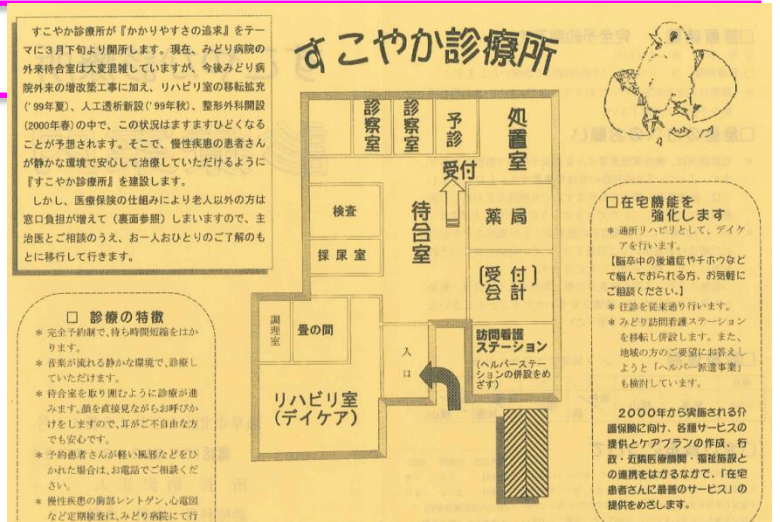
すこやか診療所が『かかりやすさの追求』をテーマに３月下旬より開所します。現在、みどり病院の外来待合室は大変混雑していますが、今後みどり病院外来の増改築工事に加え、リハビリ室の移転拡充（'99年夏）、人工透析新設（'99年秋）、整形外科開設（2000年春）の中で、この状況はますますひどくなることが予想されます。そこで、慢性疾患の患者さんが静かな環境で安心して治療していただけるように『すこやか診療所』を建設します。

しかし、医療保険の仕組みにより老人以外の方は窓口負担が増えて（裏面参照）しまいますので、主治医とご相談のうえ、お一人おひとりのご了解のもとに移行して行きます。

すこやか診療所

診察室

診察室

予診

処置室

受付

待合室

検査

薬局

採尿室

受付 会計

調理室

畳の間

訪問看護ステーション

（ヘルパーステーションの併設をめざす）

入口

リハビリ室（デイケア）

□ 診療の特徴

＊ 完全予約制で、待ち時間短縮をはかります。

＊ 音楽が流れる静かな環境で、診療していただけます。

＊ 待合室を取り囲むように診察室が進みます。顔を直接見ながらお呼びかけをしますので、耳がご不自由な方でも安心です。

＊ 予約患者さんが軽い風邪などをひかれた場合は、お電話でご相談ください。

＊ 慢性疾患の胸部レントゲン、心電図など定期検査は、みどり病院にて行

□ 在宅機能を強化します

＊ 通所リハビリとして、デイケアを行います。

【脳卒中の後遺症やボケなどで悩んでおられる方、お気軽にご相談ください。】

＊ 往診を従来通り行います。

＊ みどり訪問看護ステーションを移転し併設します。また、地域の方のご要望にお応えしようと「ヘルパー派遣事業」も検討しています。

2000年から実施される介護保険に向け、各種サービスの提供とケアプランの作成、行政・近隣医療機関・福祉施設との連携をはかるなかで、「在宅患者さんに最善のサービス」の提供をめざします。